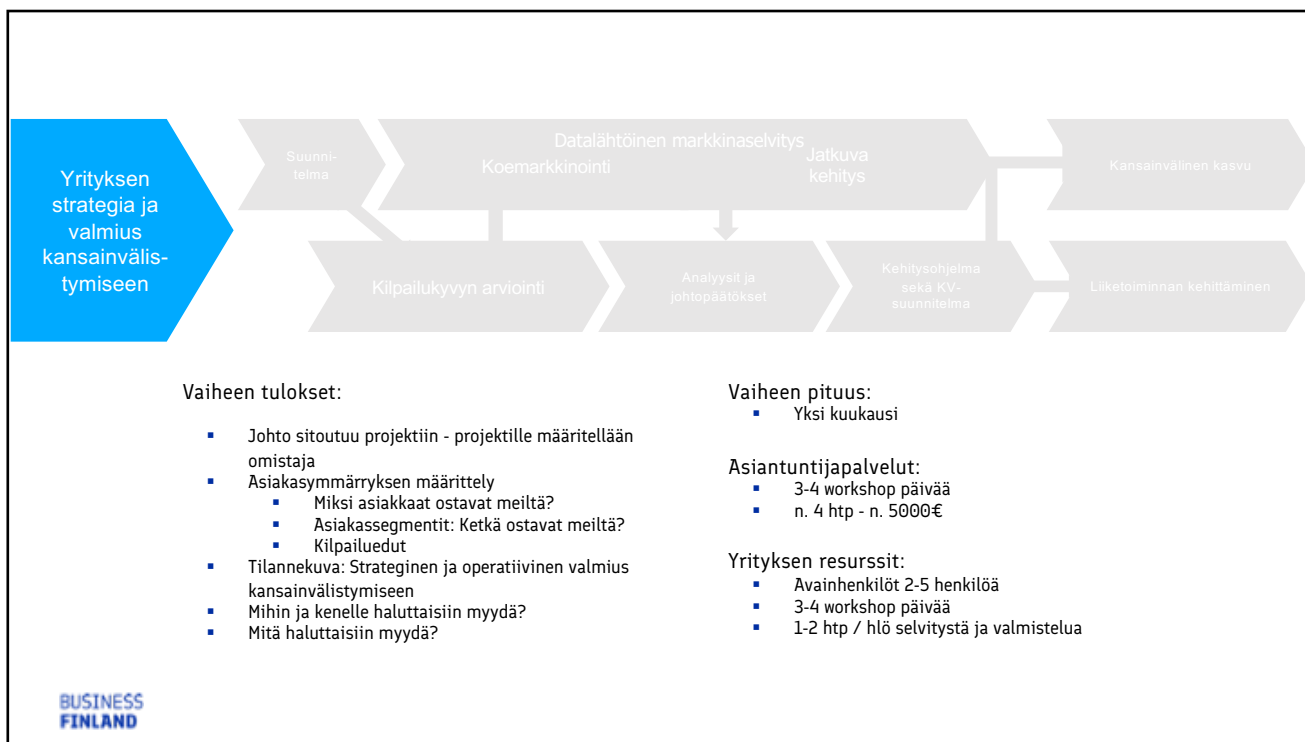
Yrityksen strategia ja valmius kansainvälistymiseen

Suunnitelma

Datalähtöinen markkinaselvitys

Koemarkkinointi

Jatkuva kehitys

Kansainvälinen kasvu

Kilpailukyvyn arviointi

Analyysit ja johtopäätökset

Kehitysohjelma sekä KV-suunnitelma

Liiketoiminnan kehittäminen

Vaiheen tulokset:

- Johto sitoutuu projektiin - projektille määritellään omistaja
- Asiakasymmärryksen määrittely
  - Miksi asiakkaat ostavat meiltä?
  - Asiakassegmentit: Ketkä ostavat meiltä?
  - Kilpailuedut
- Tilannekuva: Strateginen ja operatiivinen valmius kansainvälistymiseen
- Mihin ja kenelle haluttaisiin myydä?
- Mitä haluttaisiin myydä?

Vaiheen pituus:
- Yksi kuukausi

Asiantuntijapalvelut:
- 3-4 workshop päivää
- n. 4 htp - n. 5000€

Yrityksen resurssit:
- Avainhenkilöt 2-5 henkilöä
- 3-4 workshop päivää
- 1-2 htp / hlö selvitystä ja valmistelua

BUSINESS FINLAND